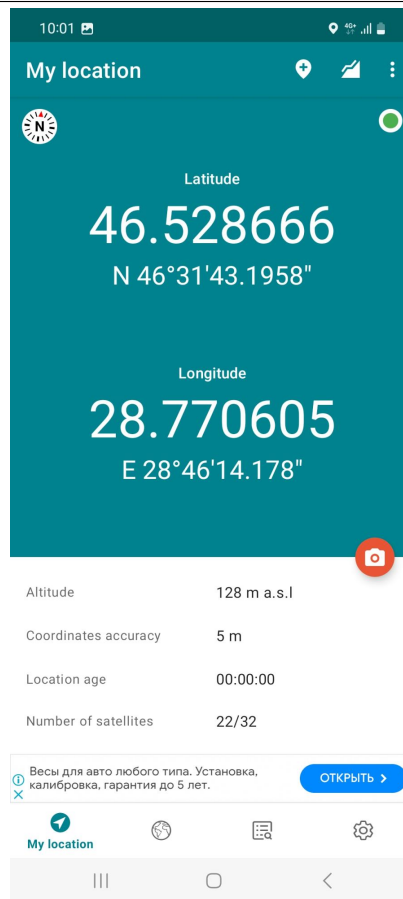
10:01

4G+

My location

N

Latitude

46.528666

N 46°31'43.1958"

Longitude

28.770605

E 28°46'14.178"

| | |
|---|---|
| Altitude | 128 m a.s.l |
| Coordinates accuracy | 5 m |
| Location age | 00:00:00 |
| Number of satellites | 22/32 |

Весы для авто любого типа. Установка, калибровка, гарантия до 5 лет.

ОТКРЫТЬ

My location